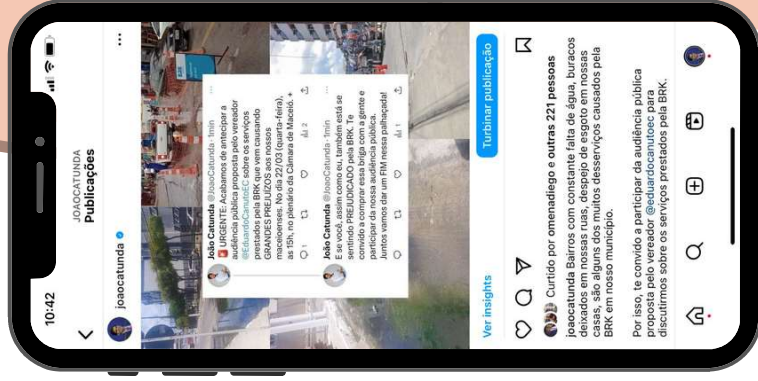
10:42

JOAOCATUNDA
Publicações

joaocatunda

João Catunda @JoaoCatunda · 1min
🚨 URGENTE: Acabamos de antecipar a audiência pública proposta pelo vereador @EduardoCanutoEC sobre os serviços prestados pela BRK que vem causando GRANDES PREJUÍZOS aos nossos maceioenses. No dia 27/03 (quarta-feira), às 15h, no plenário da Câmara de Maceió. 👇

João Catunda @JoaoCatunda · 1min
E se você, assim como eu, também está se sentindo PREJUDICADO pela BRK, te convido a comprar essa briga com a gente e participar da nossa audiência pública. Juntos vamos dar um FIM nessa palhaçada!

Ver insights

Turbinar publicação

Curtido por omenadiego e outras 221 pessoas

joaocatunda Bairros com constante falta de água, buracos deixados em nossas ruas, despejo de esgoto em nossas casas, são alguns dos muitos desserviços causados pela BRK em nosso município.

Por isso, te convido a participar da audiência pública proposta pelo vereador @eduardocanutoec para discutirmos sobre os serviços prestados pela BRK.